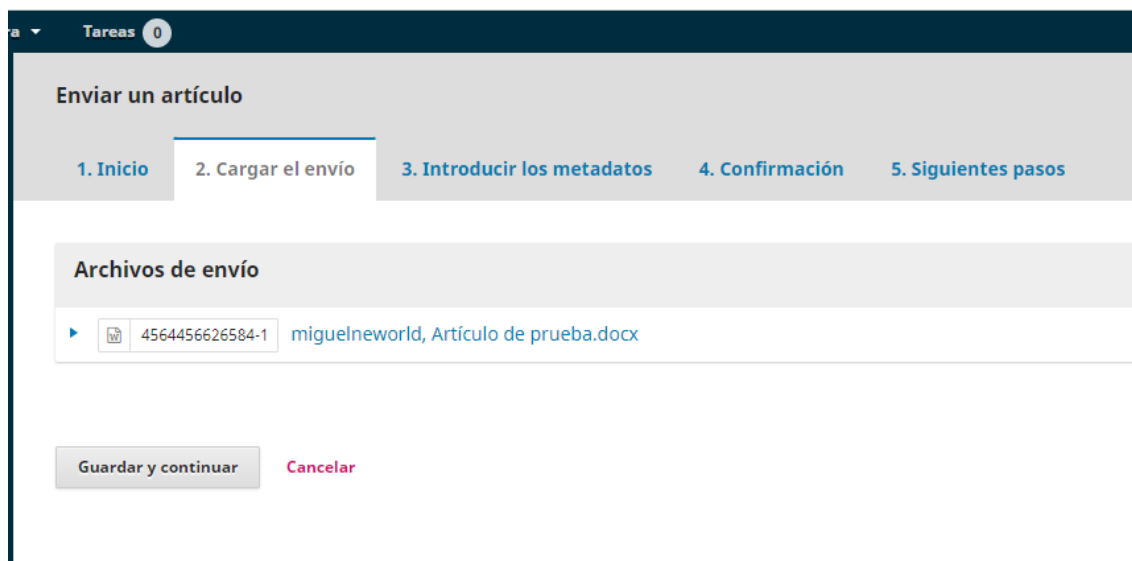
ra ▾ Tareas 0

Enviar un artículo

1. Inicio
2. Cargar el envío
3. Introducir los metadatos
4. Confirmación
5. Siguientes pasos

Archivos de envío

4564456626584-1 miguelneworld, Artículo de prueba.docx

Guardar y continuar
Cancelar